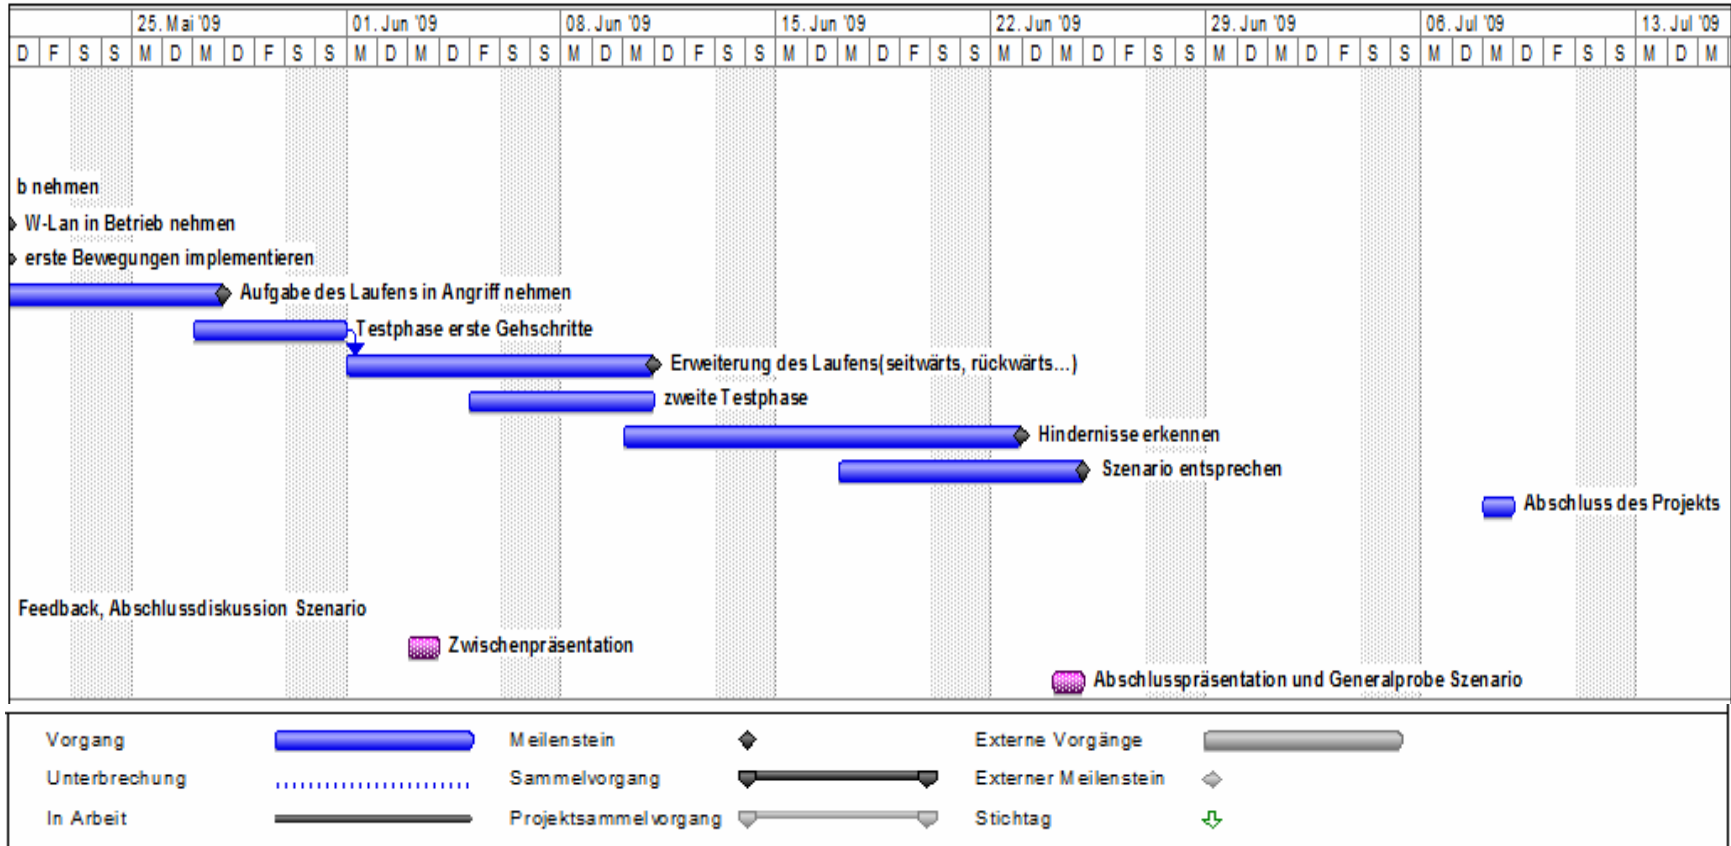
| 25. Mai '09 | 01. Jun '09 | 08. Jun '09 | 15. Jun '09 | 22. Jun '09 | 29. Jun '09 | 06. Jul '09 | 13. Jul '09 |

D F S S M D M D F S S M D M D F S S M D M D F S S M D M D F S S M D M D F S S M D M D F S S M D M D F S S M D M

b nehmen
W-Lan in Betrieb nehmen
erste Bewegungen implementieren
Aufgabe des Laufens in Angriff nehmen
Testphase erste Gehschritte
Erweiterung des Laufens(seitwärts, rückwärts...)
zweite Testphase
Hindernisse erkennen
Szenario entsprechen
Abschluss des Projekts
Feedback, Abschlussdiskussion Szenario
Zwischenpräsentation
Abschlusspräsentation und Generalprobe Szenario

Vorgang
Unterbrechung
In Arbeit
Meilenstein
Sammelvorgang
Projektsammelvorgang
Externe Vorgänge
Externer Meilenstein
Stichtag